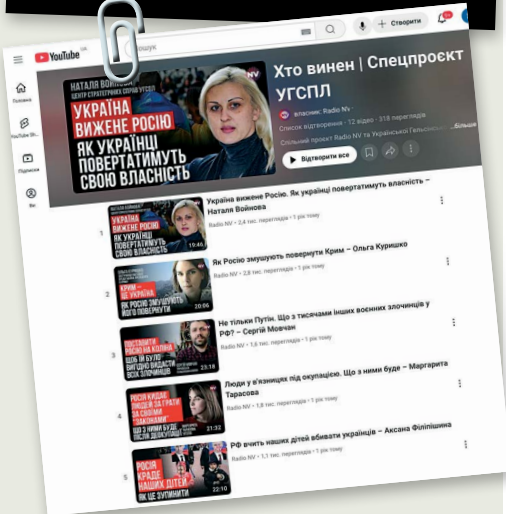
YouTube UA
Пошук
Створити
9+

Головна
Shorts
Підписки
Ви

НАТАЛЯ ВОЙНОВА
ЦЕНТР СТРАТЕГІЧНИХ СПРАВ УГСПЛ
УКРАЇНА ВИЖЕНЕ РОСІЮ
ЯК УКРАЇНЦІ ПОВЕРТАТИМУТЬ СВОЮ ВЛАСНІСТЬ
NV

Хто винен | Спецпроєкт УГСПЛ
власник: Radio NV
Список відтворення · 12 відео · 318 переглядів
Спільний проєкт Radio NV та Української Гельсінської ...більше
Відтворити все

1
УКРАЇНА ВИЖЕНЕ РОСІЮ ЯК УКРАЇНЦІ ПОВЕРТАТИМУТЬ СВОЮ ВЛАСНІСТЬ
19:46
Україна вижене Росію. Як українці повертатимуть власність – Наталя Войнова
Radio NV · 2,4 тис. переглядів · 1 рік тому

2
КРИМ – ЦЕ УКРАЇНА ЯК РОСІЮ ЗМУШУЮТЬ ЙОГО ПОВЕРНУТИ
20:06
Як Росію змушують повернути Крим – Ольга Куришко
Radio NV · 2,8 тис. переглядів · 1 рік тому

3
ПОСТАВИТИ РОСІЮ НА КОЛІНА ЩОБ ЇЙ БУЛО ВИГІДНО ВИДАВАТИ ВОЄННИХ ЗЛОЧИНЦІВ
23:18
Не тільки Путін. Що з тисячами інших воєнних злочинців у РФ? – Сергій Мовчан
Radio NV · 1,6 тис. переглядів · 1 рік тому

4
РОСІЯ КИДАЄ ЛЮДЕЙ ЗА ҐРАТИ ЗА СВОЇМИ "ЗАКОНАМИ" ЩО З НИМИ БУДЕ ПІСЛЯ ДЕОКУПАЦІЇ
21:32
Люди у в'язницях під окупацією. Що з ними буде – Маргарита Тарасова
Radio NV · 1,8 тис. переглядів · 1 рік тому

5
РОСІЯ КРАДЕ НАШИХ ДІТЕЙ ЯК ЦЕ ЗУПИНИТИ
22:10
РФ вчить наших дітей вбивати українців – Аксана Філіпішина
Radio NV · 1,1 тис. переглядів · 1 рік тому